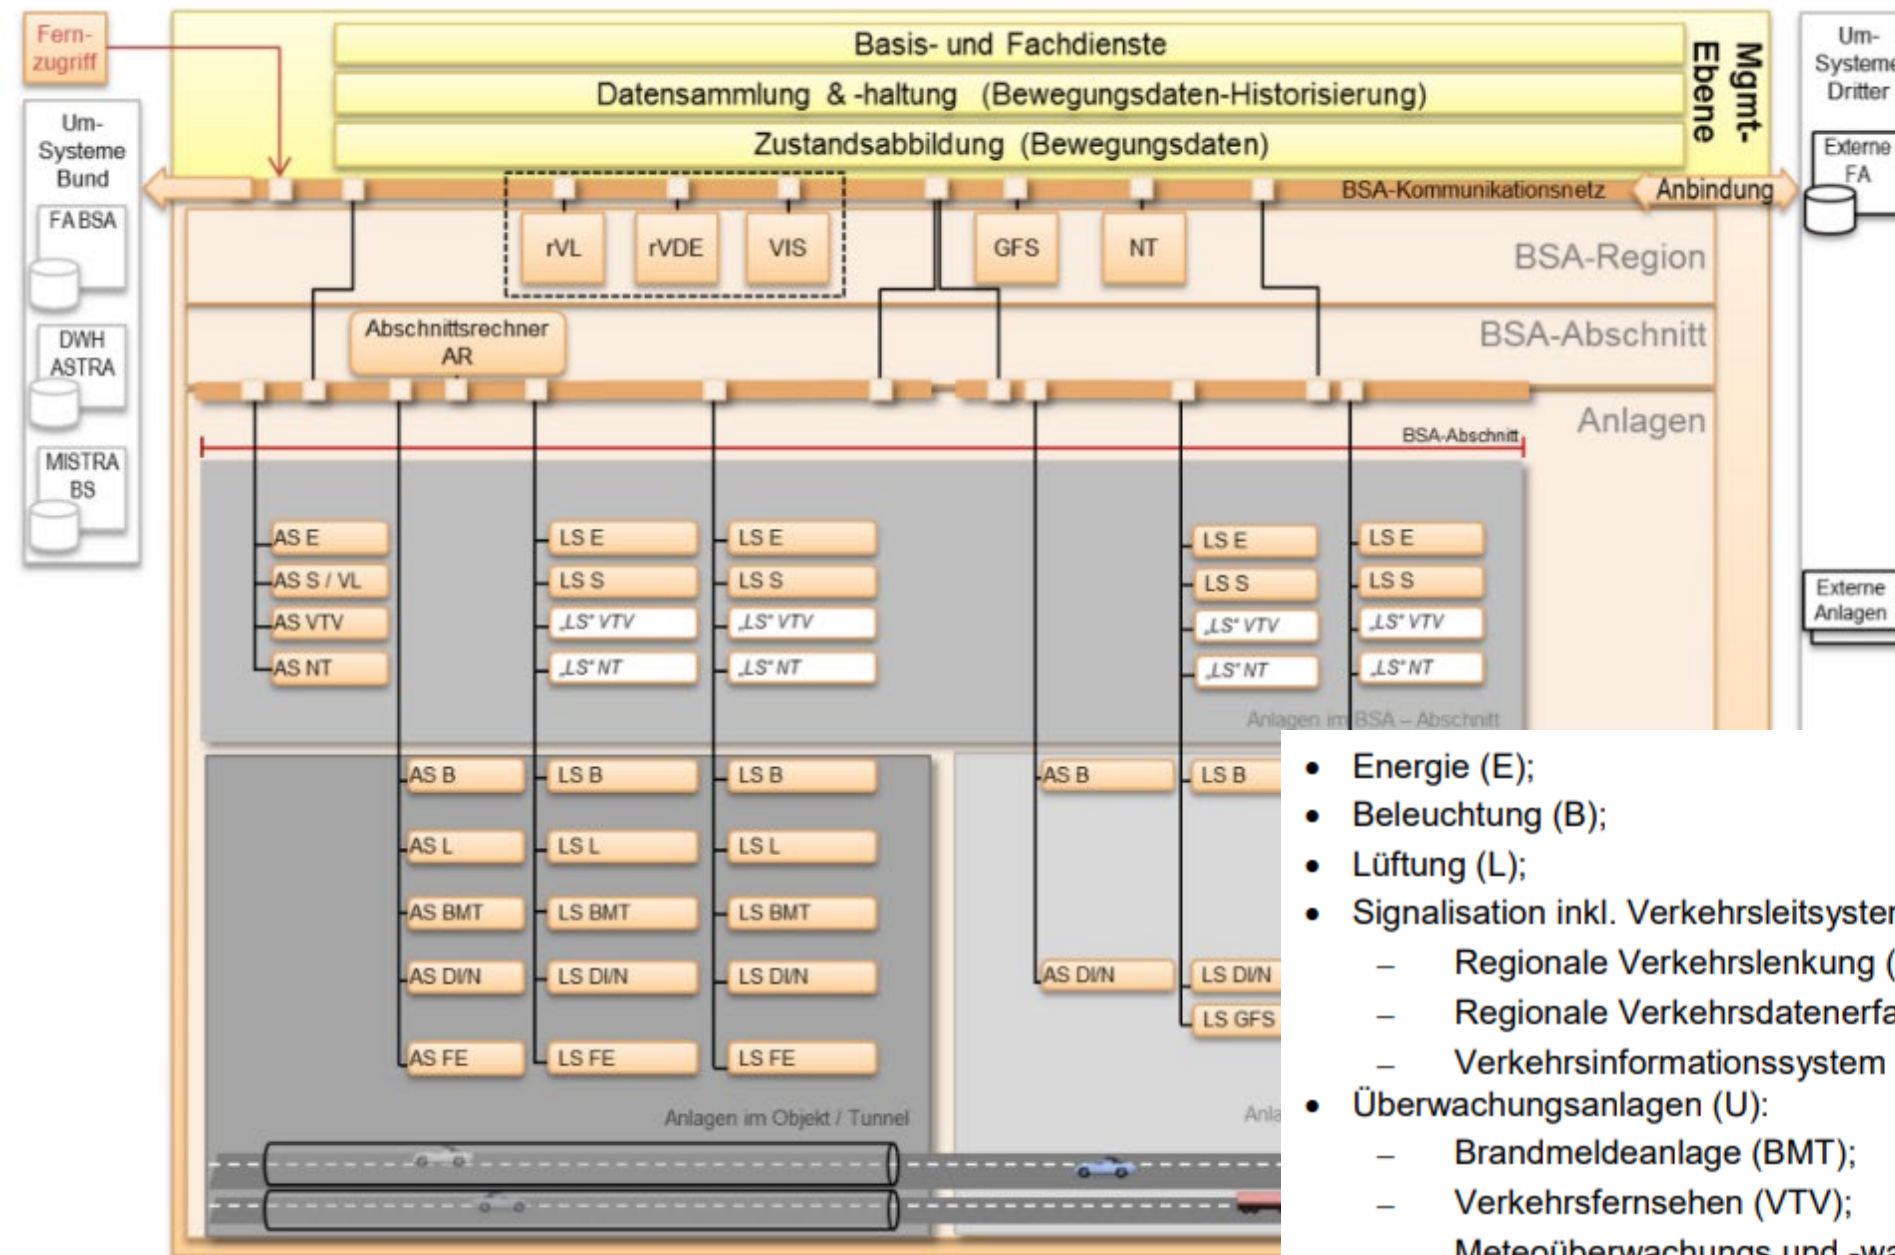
Fern-zugriff

Um-Systeme Bund

FA BSA

DWH ASTRA

MISTRA BS

Basis- und Fachdienste

Datensammlung & -haltung (Bewegungsdaten-Historisierung)

Zustandsabbildung (Bewegungsdaten)

Mgmt-Ebene

BSA-Kommunikationsnetz

Anbindung

Um-Systeme Dritter

Externe FA

rVL

rVDE

VIS

GFS

NT

BSA-Region

Abschnittsrechner AR

BSA-Abschnitt

Anlagen

BSA-Abschnitt

AS E
AS S / VL
AS VTV
AS NT

LS E
LS S
„LS" VTV
„LS" NT

LS E
LS S
„LS" VTV
„LS" NT

LS E
LS S
„LS" VTV
„LS" NT

LS E
LS S
„LS" VTV
„LS" NT

Anlagen im BSA – Abschnitt

Externe Anlagen

AS B
AS L
AS BMT
AS DI/N
AS FE

LS B
LS L
LS BMT
LS DI/N
LS FE

LS B
LS L
LS BMT
LS DI/N
LS FE

Anlagen im Objekt / Tunnel

AS B
AS DI/N

LS B
LS DI/N
LS GFS

Anla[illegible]

• Energie (E);
• Beleuchtung (B);
• Lüftung (L);
• Signalisation inkl. Verkehrsleitsyster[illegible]
– Regionale Verkehrslenkung ([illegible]
– Regionale Verkehrsdatenerfa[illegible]
– Verkehrsinformationssystem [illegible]
• Überwachungsanlagen (U):
– Brandmeldeanlage (BMT);
– Verkehrsfernsehen (VTV);
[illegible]